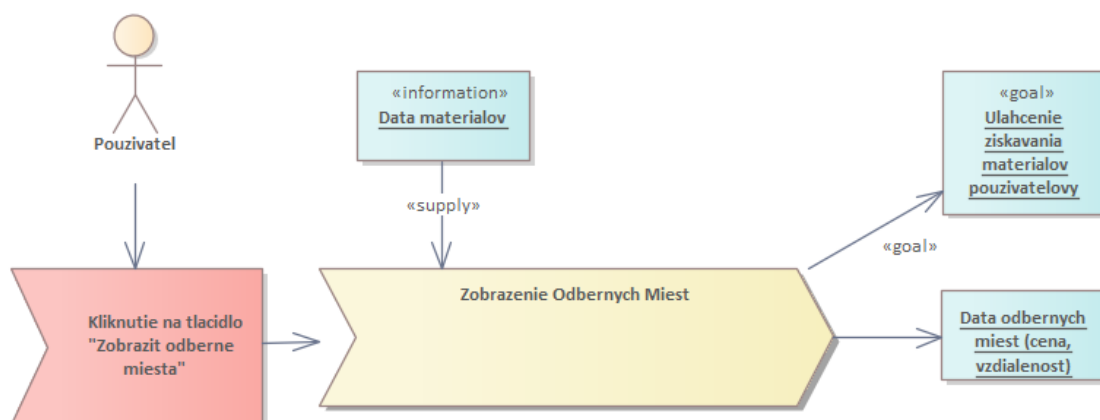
Pouzivatel

«information»
Data materialov

«supply»

«goal»
Ulahcenie ziskavania materialov pouzivatelovy

«goal»

Kliknutie na tlacidlo "Zobrazit odberne miesta"

Zobrazenie Odbernych Miest

Data odbernych miest (cena, vzdialenost)